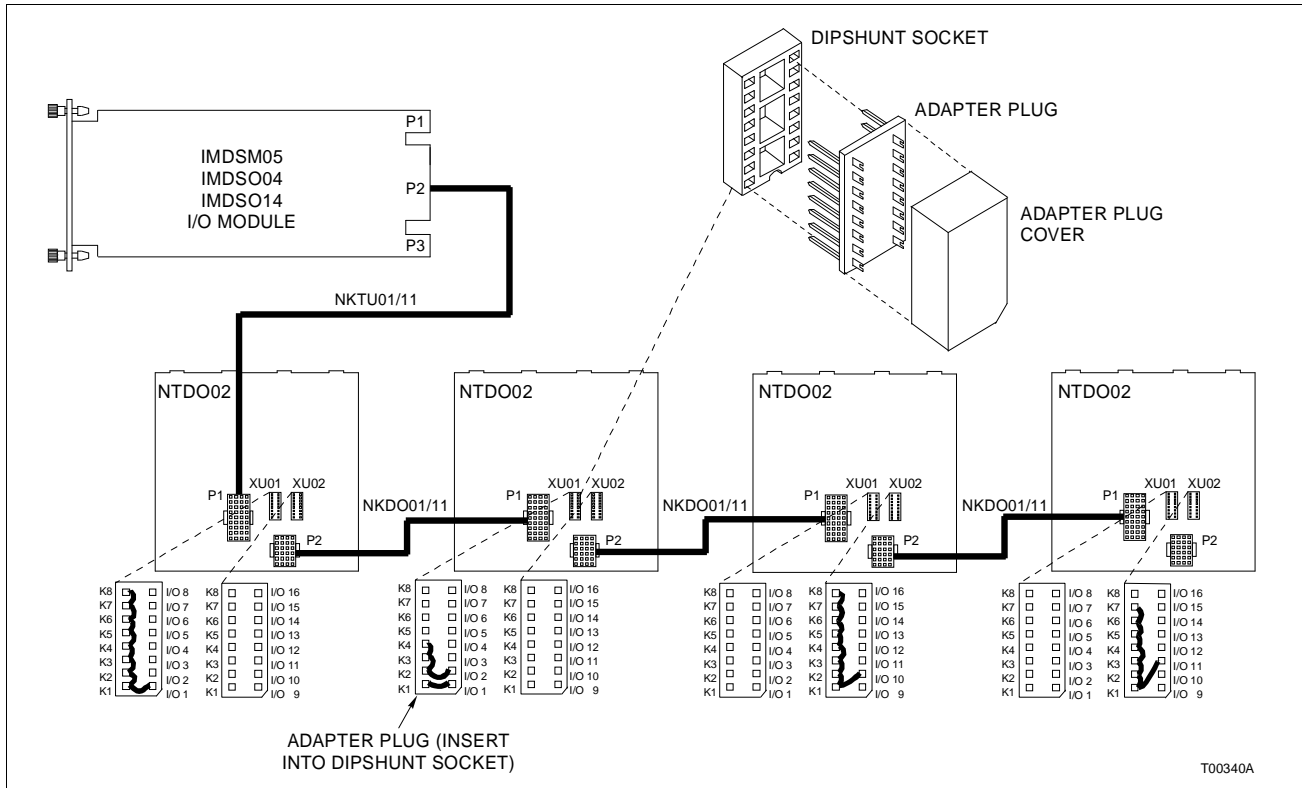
DIPSHUNT SOCKET

ADAPTER PLUG

ADAPTER PLUG COVER

P1
IMDSM05
IMDSO04
IMDSO14
I/O MODULE
P2
P3

NKTU01/11

NTDO02
P1
XU01
XU02
P2

NKDO01/11

NTDO02
P1
XU01
XU02
P2

NKDO01/11

NTDO02
P1
XU01
XU02
P2

NKDO01/11

NTDO02
P1
XU01
XU02
P2

K8 I/O 8
K7 I/O 7
K6 I/O 6
K5 I/O 5
K4 I/O 4
K3 I/O 3
K2 I/O 2
K1 I/O 1
K8 I/O 16
K7 I/O 15
K6 I/O 14
K5 I/O 13
K4 I/O 12
K3 I/O 11
K2 I/O 10
K1 I/O 9

K8 I/O 8
K7 I/O 7
K6 I/O 6
K5 I/O 5
K4 I/O 4
K3 I/O 3
K2 I/O 2
K1 I/O 1
K8 I/O 16
K7 I/O 15
K6 I/O 14
K5 I/O 13
K4 I/O 12
K3 I/O 11
K2 I/O 10
K1 I/O 9

K8 I/O 8
K7 I/O 7
K6 I/O 6
K5 I/O 5
K4 I/O 4
K3 I/O 3
K2 I/O 2
K1 I/O 1
K8 I/O 16
K7 I/O 15
K6 I/O 14
K5 I/O 13
K4 I/O 12
K3 I/O 11
K2 I/O 10
K1 I/O 9

K8 I/O 8
K7 I/O 7
K6 I/O 6
K5 I/O 5
K4 I/O 4
K3 I/O 3
K2 I/O 2
K1 I/O 1
K8 I/O 16
K7 I/O 15
K6 I/O 14
K5 I/O 13
K4 I/O 12
K3 I/O 11
K2 I/O 10
K1 I/O 9

ADAPTER PLUG (INSERT INTO DIPSHUNT SOCKET)

T00340A